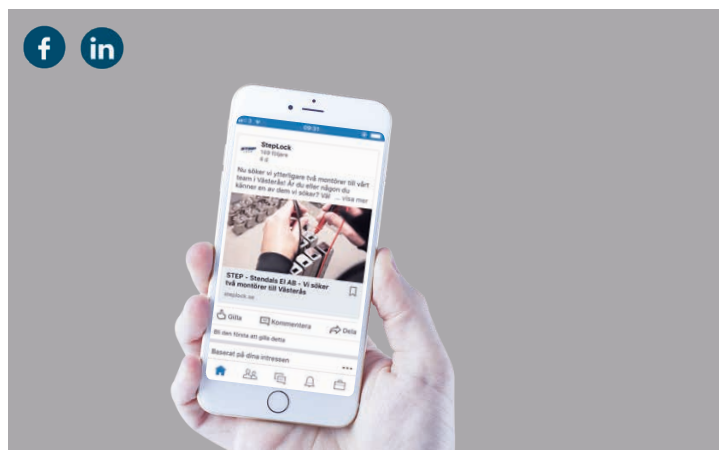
f in

09:31

StepLock
149 följare
8 d

Nu söker vi ytterligare två montörer till vårt team i Västerås! Är du eller någon du känner en av dem vi söker? Väl ... Visa mer

STEP - Stendals El AB - Vi söker två montörer till Västerås
steplock.se

Gilla Kommentera Dela

Bli den första att gilla detta

Baserat på dina intressen